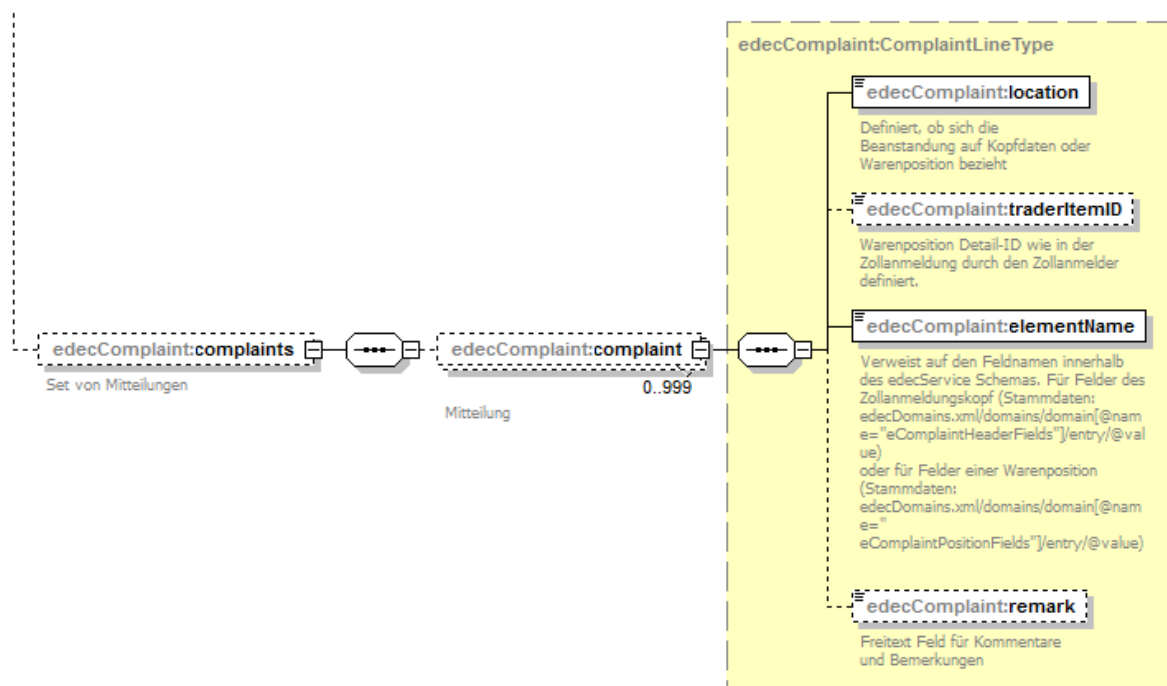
edecComplaint:complaints

Set von Mitteilungen

edecComplaint:complaint

0..999

Mitteilung

edecComplaint:ComplaintLineType

edecComplaint:location

Definiert, ob sich die Beanstandung auf Kopfdaten oder Warenposition bezieht

edecComplaint:traderItemID

Warenposition Detail-ID wie in der Zollanmeldung durch den Zollanmelder definiert.

edecComplaint:elementName

Verweist auf den Feldnamen innerhalb des edecService Schemas. Für Felder des Zollanmeldungskopf (Stammdaten: edecDomains.xml/domains/domain[@name="eComplaintHeaderFields"]/entry/@value)
oder für Felder einer Warenposition (Stammdaten: edecDomains.xml/domains/domain[@name=" eComplaintPositionFields"]/entry/@value)

edecComplaint:remark

Freitext Feld für Kommentare und Bemerkungen